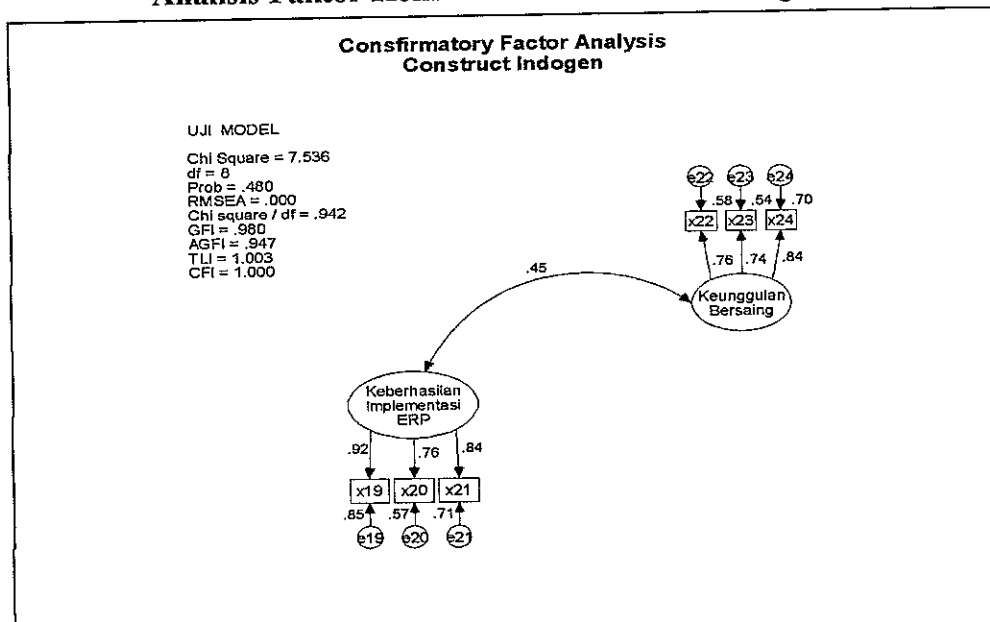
Analisis Faktor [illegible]

Consfirmatory Factor Analysis
Construct Indogen

UJI MODEL

Chi Square = 7.536
df = 8
Prob = .480
RMSEA = .000
Chi square / df = .942
GFI = .980
AGFI = .947
TLI = 1.003
CFI = 1.000

e22 e23 e24
.58 .54 .70
x22 x23 x24
.76 .74 .84
.45
Keunggulan Bersaing

Keberhasilan Implementasi ERP
.92 .76 .84
x19 x20 x21
.85 .57 .71
e19 e20 e21